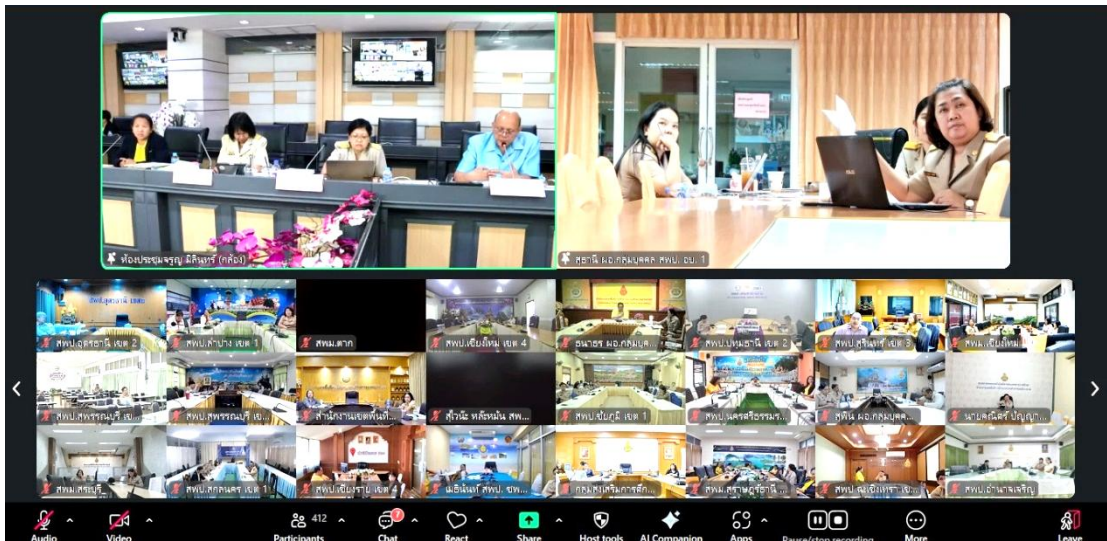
ห้องประชุมจรูญ มิลินทร์ (กล้อง)
สุดารัตน์ ผอ.กลุ่มบุคคล สพป. อบ. 1

สพป.อุดรธานี เขต 2
สพป.ลำปาง เขต 1
สพม.ตาก
สพป.เชียงใหม่ เขต 4
ธนากร ผอ.กลุ่มบุค...
สพป.ปทุมธานี เขต 2
สพป.สุรินทร์ เขต 3
สพม.เชียงใหม่
สพป.สุพรรณบุรี เข...
สพป.สุพรรณบุรี เข...
สำนักงานเขตพื้นที่...
สุวนัฐ หล้าหมั่น สพ...
สพป.ชัยภูมิ เขต 1
สพป.นครศรีธรรมร...
สุดิน ผอ.กลุ่มบุคค...
นายสุณัฐ ปัญญา...
สพม.สระบุรี
สพป.สกลนคร เขต 1
สพป.เชียงราย เขต 4
ผลิตภัณฑ์ สพป. ชพ...
กลุ่มส่งเสริมการจัด...
สพม.สุราษฎร์ธานี ...
สพป.ฉะเชิงเทรา เข...
สพป.อำนาจเจริญ

Audio
Video
412
Participants
7
Chat
React
Share
Host tools
AI Companion
Apps
Pause/stop recording
More
Leave